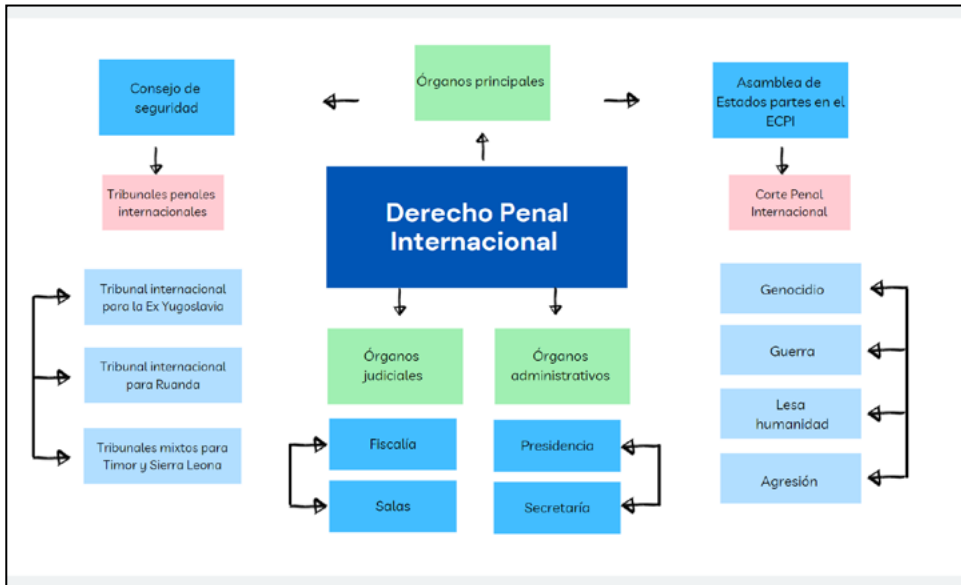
Órganos principales

Consejo de seguridad

Asamblea de Estados partes en el ECPI

Tribunales penales internacionales

Derecho Penal Internacional

Corte Penal Internacional

Tribunal internacional para la Ex Yugoslavia

Tribunal internacional para Ruanda

Tribunales mixtos para Timor y Sierra Leona

Órganos judiciales

Órganos administrativos

Fiscalía

Salas

Presidencia

Secretaría

Genocidio

Guerra

Lesa humanidad

Agresión